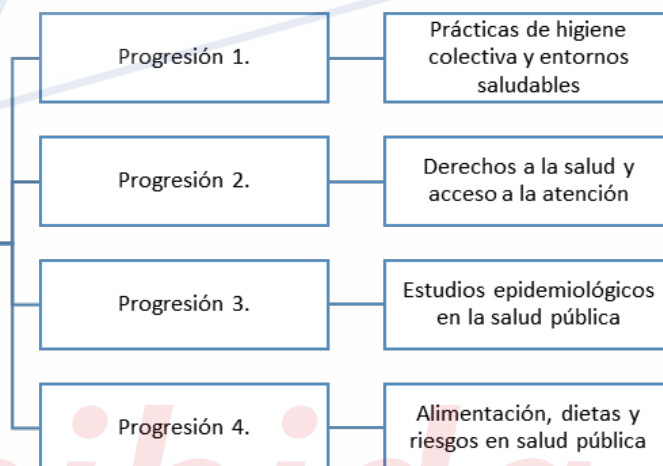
Progresión 1.

Prácticas de higiene colectiva y entornos saludables

Progresión 2.

Derechos a la salud y acceso a la atención

Progresión 3.

Estudios epidemiológicos en la salud pública

Progresión 4.

Alimentación, dietas y riesgos en salud pública